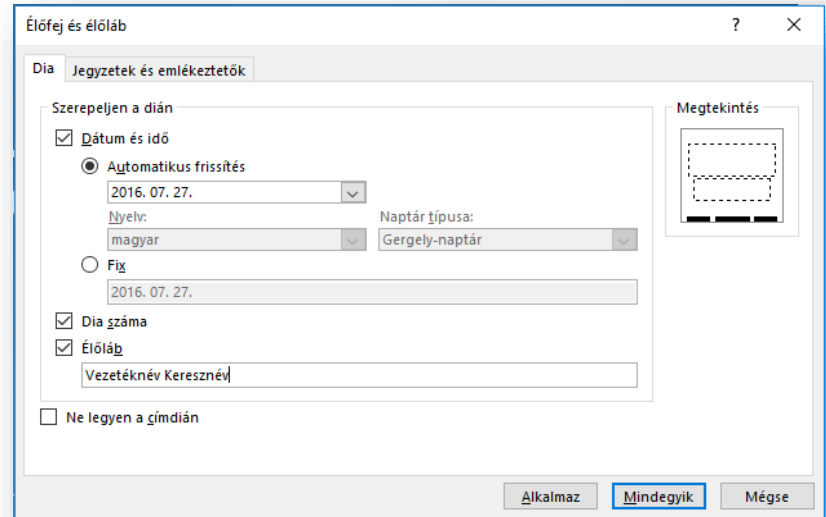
Élőfej és élőláb

?

X

Dia

Jegyzetek és emlékeztetők

Szerepeljen a dián

Dátum és idő

Automatikus frissítés

2016. 07. 27.

Nyelv:

magyar

Naptár típusa:

Gergely-naptár

Fix

2016. 07. 27.

Dia száma

Élőláb

Vezetéknév Keresznév

Ne legyen a címdián

Megtekintés

Alkalmaz

Mindegyik

Mégse